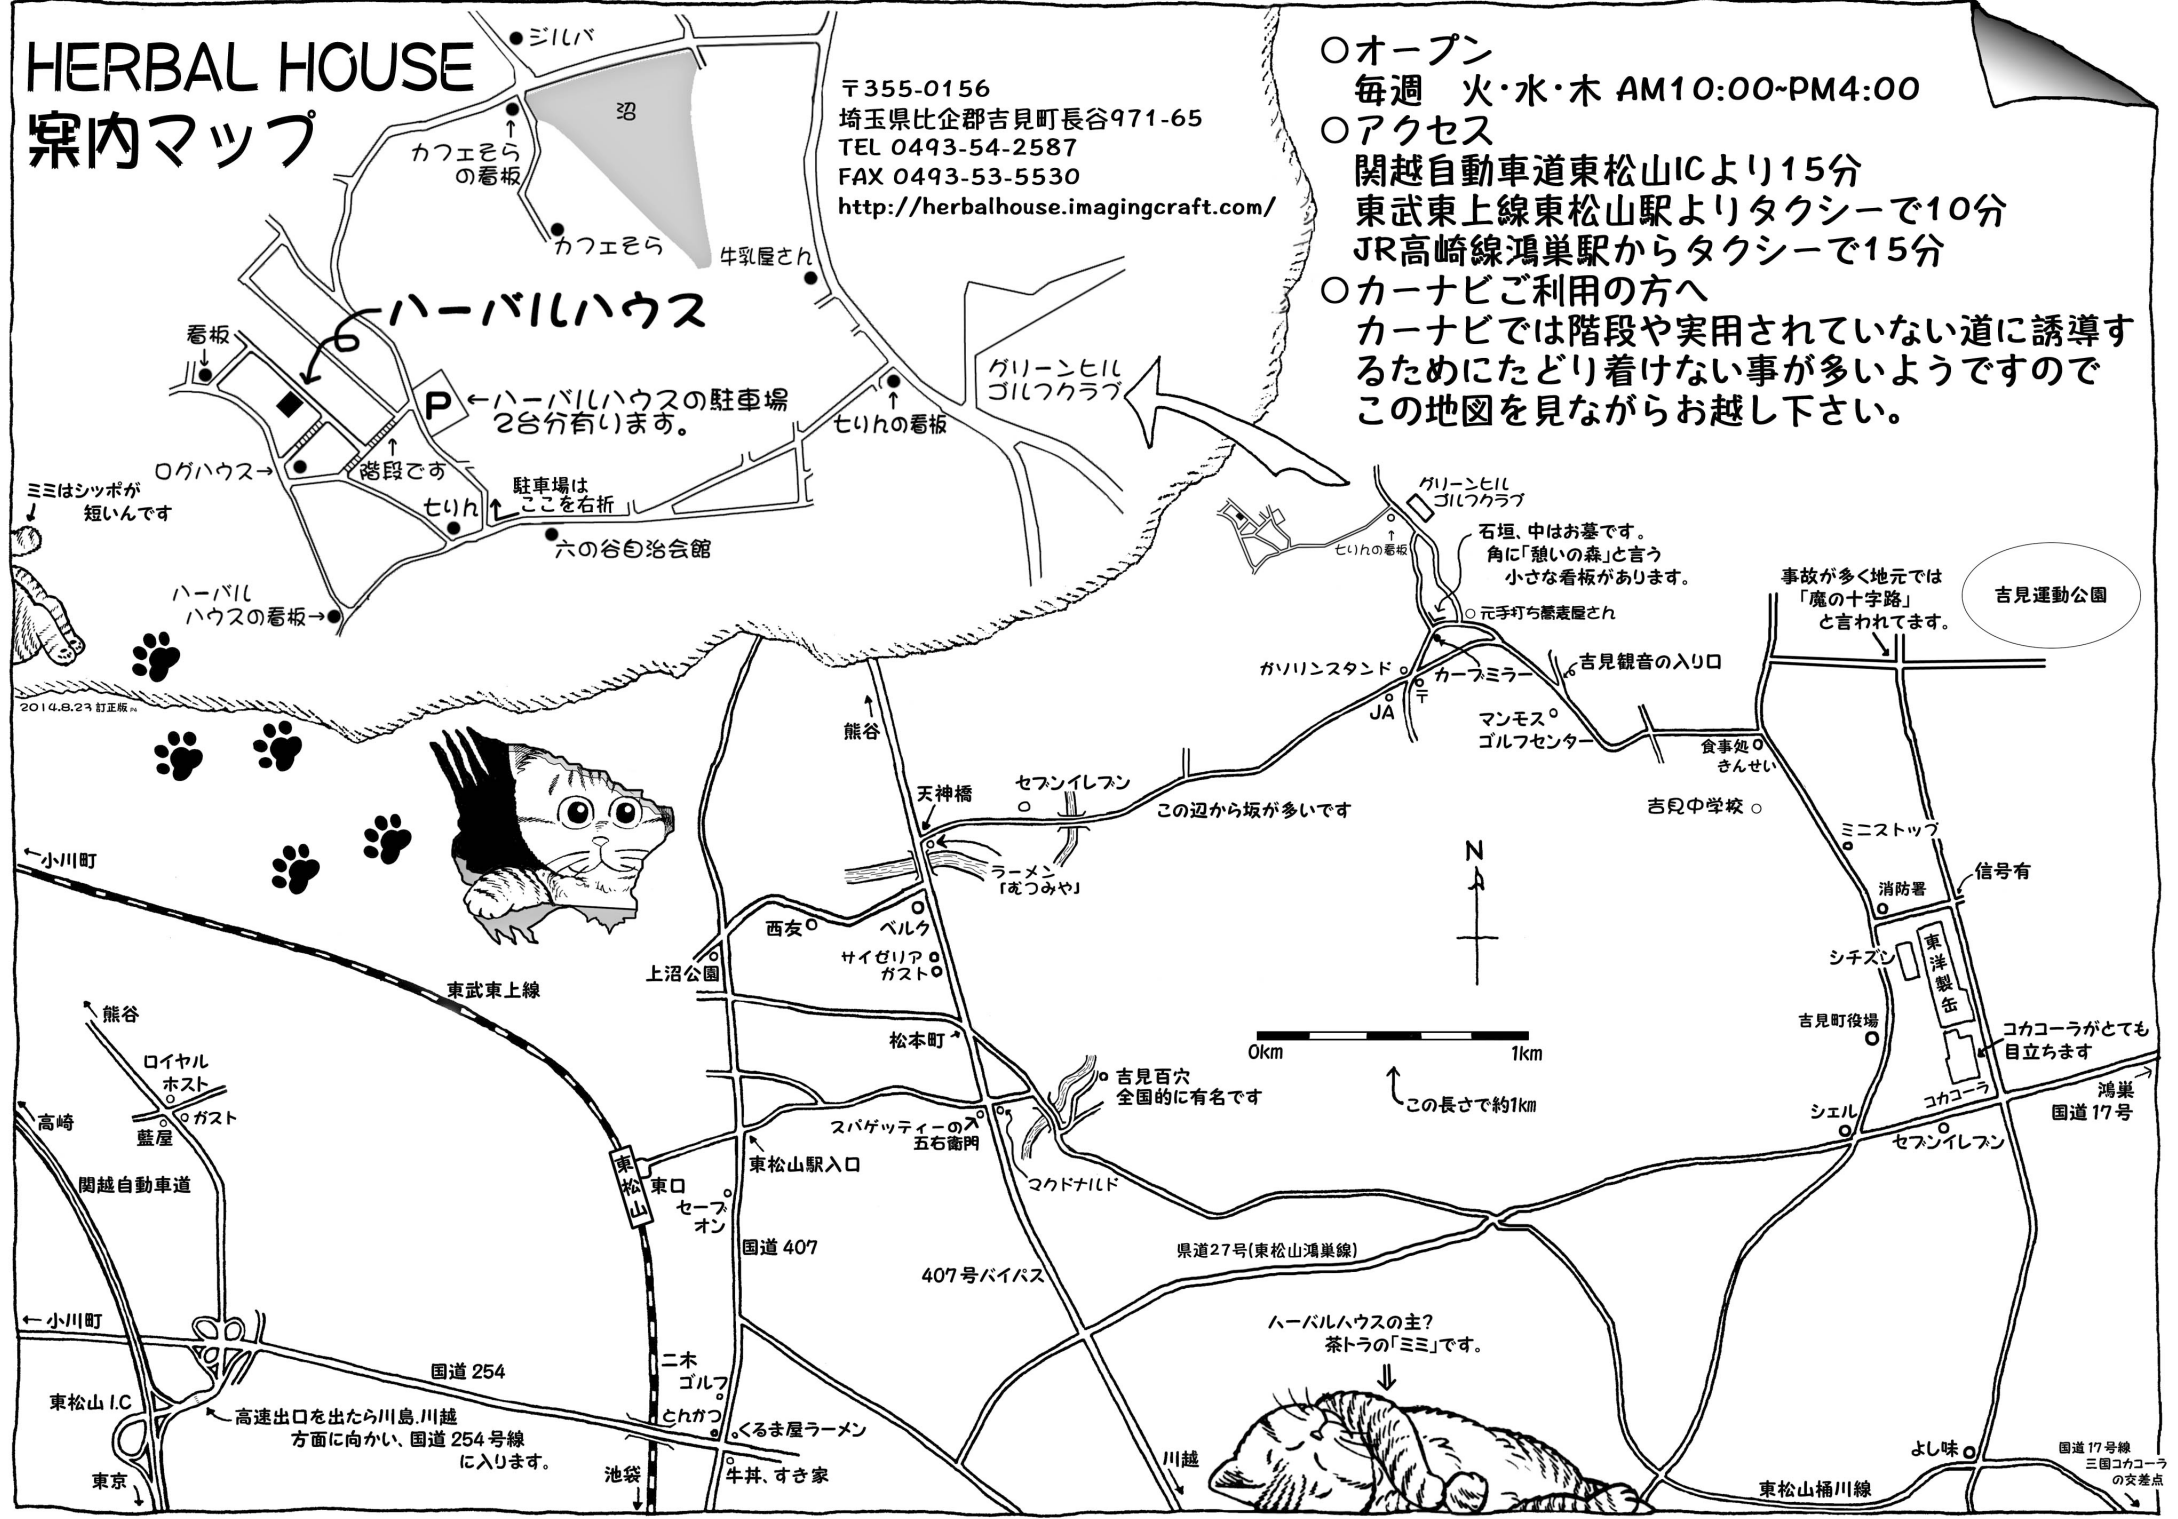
HERBAL HOUSE
案内マップ

〒355-0156
埼玉県比企郡吉見町長谷971-65
TEL 0493-54-2587
FAX 0493-53-5530
http://herbalhouse.imagingcraft.com/

○オープン
毎週　火・水・木 AM10:00~PM4:00
○アクセス
関越自動車道東松山ICより15分
東武東上線東松山駅よりタクシーで10分
JR高崎線鴻巣駅からタクシーで15分
○カーナビご利用の方へ
カーナビでは階段や実用されていない道に誘導するためにたどり着けない事が多いようですのでこの地図を見ながらお越し下さい。

ジルバ
沼
カフェそらの看板
カフェそら
牛乳屋さん
ハーバルハウス
看板
P ←ハーバルハウスの駐車場 2台分有ります。
もりんの看板
グリーンヒルゴルフクラブ
ログハウス→
階段です
もりん
駐車場はここを右折
六の谷自治会館
ハーバルハウスの看板→
ミミはシッポが短いんです
2014.8.23 訂正版

グリーンヒルゴルフクラブ
もりんの看板
石垣、中はお墓です。角に「憩いの森」と言う小さな看板があります。
元手打ち蕎麦屋さん
事故が多く地元では「魔の十字路」と言われてます。
吉見運動公園
ガソリンスタンド
カーブミラー
吉見観音の入り口
JA
〒
マンモスゴルフセンター
食事処きんせい
熊谷
天神橋
セブンイレブン
この辺から坂が多いです
吉見中学校
ミニストップ
ラーメン「むつみや」
N
信号有
消防署
小川町
西友
ベルク
サイゼリア
ガスト
上沼公園
シチズン
東洋製缶
東武東上線
吉見町役場
熊谷
0km
1km
コカコーラがとても目立ちます
松本町
ロイヤルホスト
ガスト
吉見百穴 全国的に有名です
この長さで約1km
鴻巣 国道17号
高崎
藍屋
スパゲッティーの五右衛門
シェル
コカコーラ
セブンイレブン
東松山
東口
東松山駅入口
関越自動車道
セーブオン
マクドナルド
国道407
県道27号(東松山鴻巣線)
407号バイパス
小川町
ハーバルハウスの主? 茶トラの「ミミ」です。
二木ゴルフ
国道254
東松山 I.C
とんかつ
くるま屋ラーメン
高速出口を出たら川島,川越方面に向かい、国道254号線に入ります。
池袋
牛丼、すき家
川越
よし味
国道17号線 三国コカコーラの交差点
東京
東松山桶川線